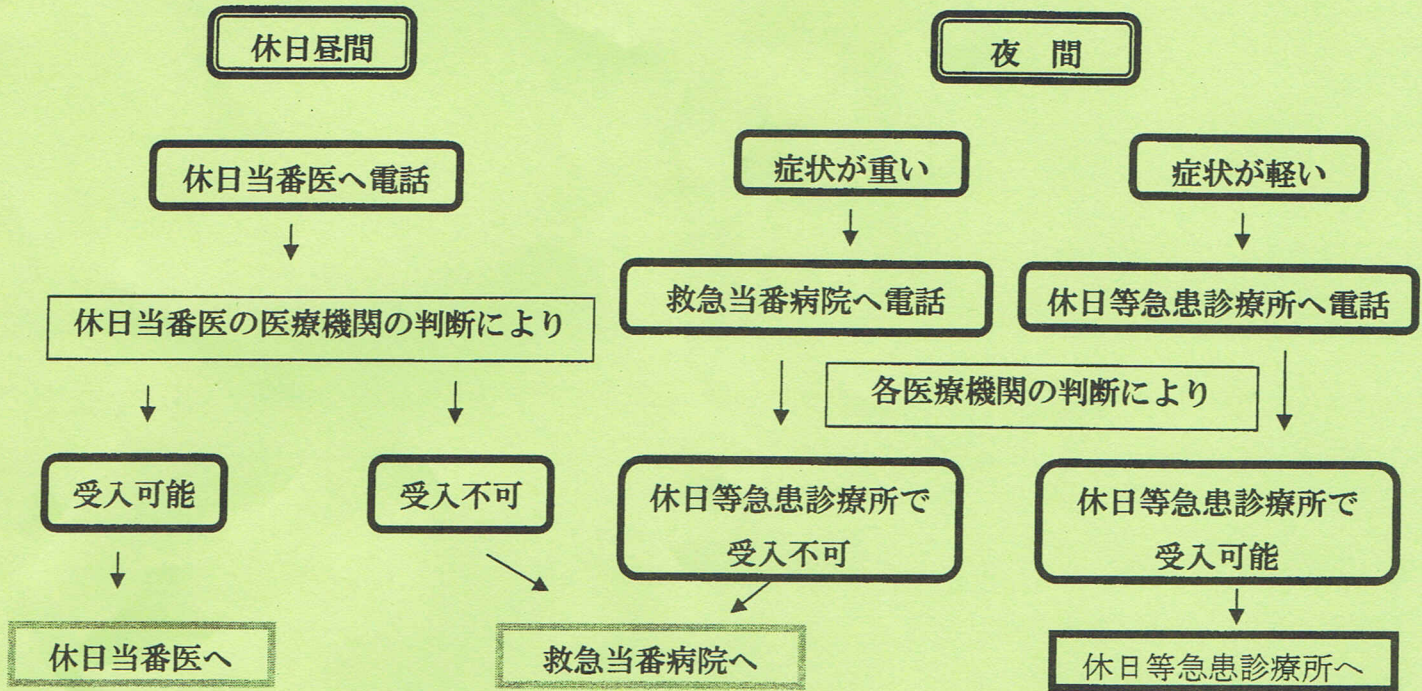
休日昼間

夜　間

休日当番医へ電話

症状が重い

症状が軽い

休日当番医の医療機関の判断により

救急当番病院へ電話

休日等急患診療所へ電話

各医療機関の判断により

受入可能

受入不可

休日等急患診療所で受入不可

休日等急患診療所で受入可能

休日当番医へ

救急当番病院へ

休日等急患診療所へ